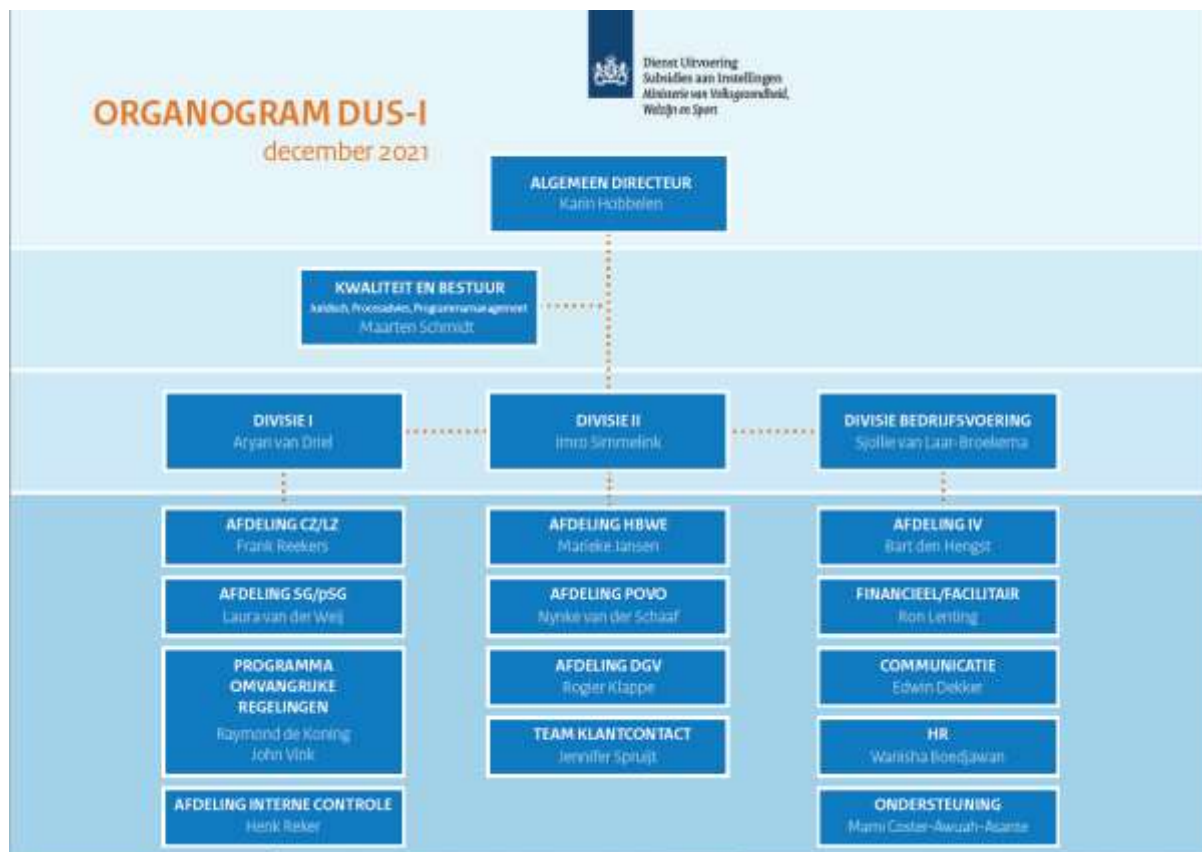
Dienst Uitvoering Subsidies aan Instellingen
Ministerie van Volksgezondheid, Welzijn en Sport

ORGANOGRAM DUS-I
december 2021

ALGEMEEN DIRECTEUR
Karin Hobbelen

KWALITEIT EN BESTUUR
Juridisch, Procesadvies, Programmamanagement
Maarten Schmidt

DIVISIE I
Aryan van Driel

DIVISIE II
Imro Simmelink

DIVISIE BEDRIJFSVOERING
SjoTlie van Laar-Broekema

AFDELING CZ/LZ
Frank Reekers

AFDELING SG/pSG
Laura van der Weij

PROGRAMMA OMVANGRIJKE REGELINGEN
Raymond de Koning
John Vink

AFDELING INTERNE CONTROLE
Henk Reker

AFDELING HBWE
Marieke Jansen

AFDELING POVO
Nynke van der Schaaf

AFDELING DGV
Rogier Klappe

TEAM KLANTCONTACT
Jennifer Spruijt

AFDELING IV
Bart den Hengst

FINANCIEEL/FACILITAIR
Ron Lenting

COMMUNICATIE
Edwin Dekker

HR
Wanisha Boedjawan

ONDERSTEUNING
Mami Coster-Awuah-Asante